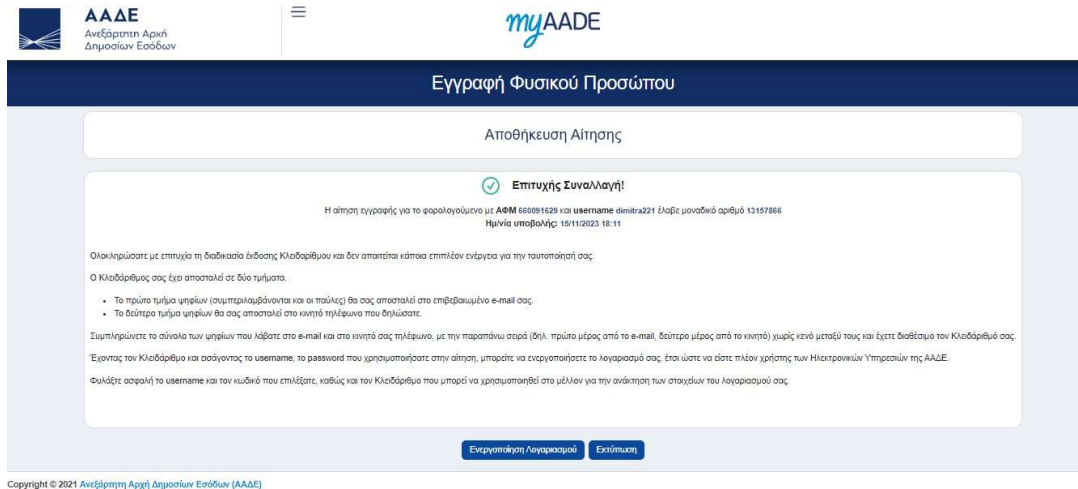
ΑΑΔΕ
Ανεξάρτητη Αρχή Δημοσίων Εσόδων

myAADE

Εγγραφή Φυσικού Προσώπου

Αποθήκευση Αίτησης

Επιτυχής Συναλλαγή!

Η αίτηση εγγραφής για το φορολογούμενο με ΑΦΜ 660091629 και username dimitra221 έλαβε μοναδικό αριθμό 13157866
Ημ/νία υποβολής: 15/11/2023 18:11

Ολοκληρώσατε με επιτυχία τη διαδικασία έκδοσης Κλειδάριθμου και δεν απαιτείται κάποια επιπλέον ενέργεια για την ταυτοποίησή σας.

Ο Κλειδάριθμος σας έχει αποσταλεί σε δύο τμήματα.

- Το πρώτο τμήμα ψηφίων (συμπεριλαμβάνονται και οι παύλες) θα σας αποσταλεί στο επιβεβαιωμένο e-mail σας.
- Το δεύτερο τμήμα ψηφίων θα σας αποσταλεί στο κινητό τηλέφωνο που δηλώσατε.

Συμπληρώνετε το σύνολο των ψηφίων που λάβατε στο e-mail και στο κινητό σας τηλέφωνο, με την παραπάνω σειρά (δηλ. πρώτο μέρος από το e-mail, δεύτερο μέρος από το κινητό) χωρίς κενό μεταξύ τους και έχετε διαθέσιμο τον Κλειδάριθμό σας.

Έχοντας τον Κλειδάριθμο και εισάγοντας το username, το password που χρησιμοποιήσατε στην αίτηση, μπορείτε να ενεργοποιήσετε το λογαριασμό σας, έτσι ώστε να είστε πλέον χρήστης των Ηλεκτρονικών Υπηρεσιών της ΑΑΔΕ.

Φυλάξτε ασφαλή το username και τον κωδικό που επιλέξατε, καθώς και τον Κλειδάριθμο που μπορεί να χρησιμοποιηθεί στο μέλλον για την ανάκτηση των στοιχείων του λογαριασμού σας.

Ενεργοποίηση Λογαριασμού
Εκτύπωση

Copyright © 2021 Ανεξάρτητη Αρχή Δημοσίων Εσόδων (ΑΑΔΕ)